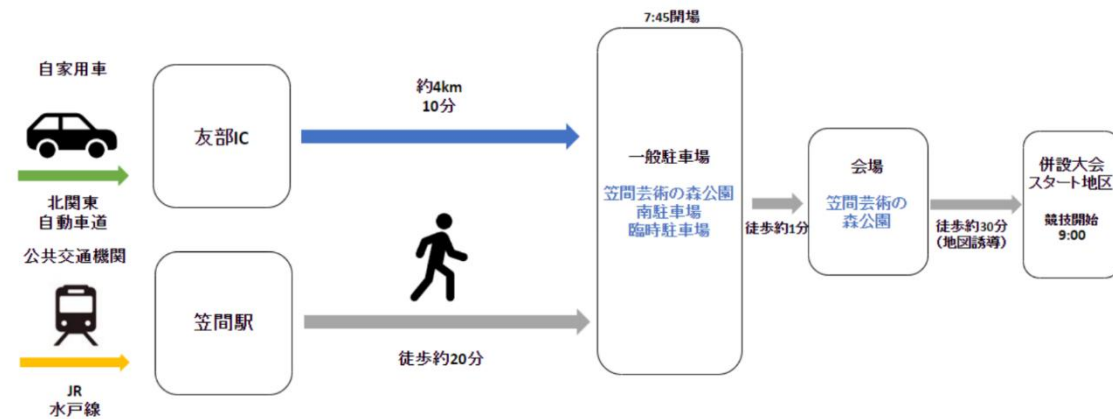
自家用車

北関東
自動車道

友部IC

約4km
10分

7:45開場

一般駐車場

笠間芸術の森公園
南駐車場
臨時駐車場

徒歩約1分

会場

笠間芸術の
森公園

徒歩約30分
(地図誘導)

併設大会
スタート地区

競技開始
9:00

公共交通機関

JR
水戸線

笠間駅

徒歩約20分